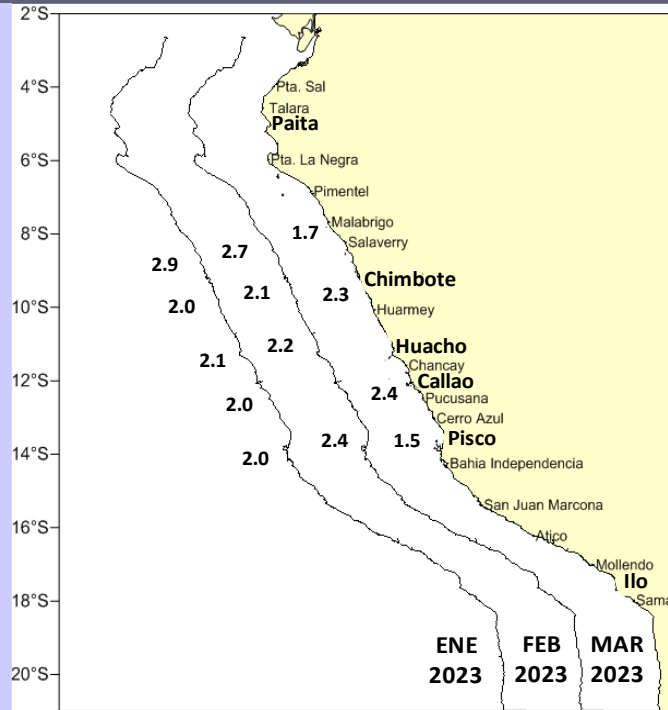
2°S
4°S
6°S
8°S
10°S
12°S
14°S
16°S
18°S
20°S

Pta. Sal
Talara
Paita
Pta. La Negra
Pimentel
Malabrigo
Salaverry
Chimbote
Huarmey
Huacho
Chancay
Callao
Pucusana
Cerro Azul
Pisco
Bahia Independencia
San Juan Marcona
Atico
Mollendo
Ilo
Sama

2.9
2.7
1.7
2.0
2.1
2.3
2.2
2.1
2.4
2.0
2.4
1.5
2.0

ENE 2023
FEB 2023
MAR 2023